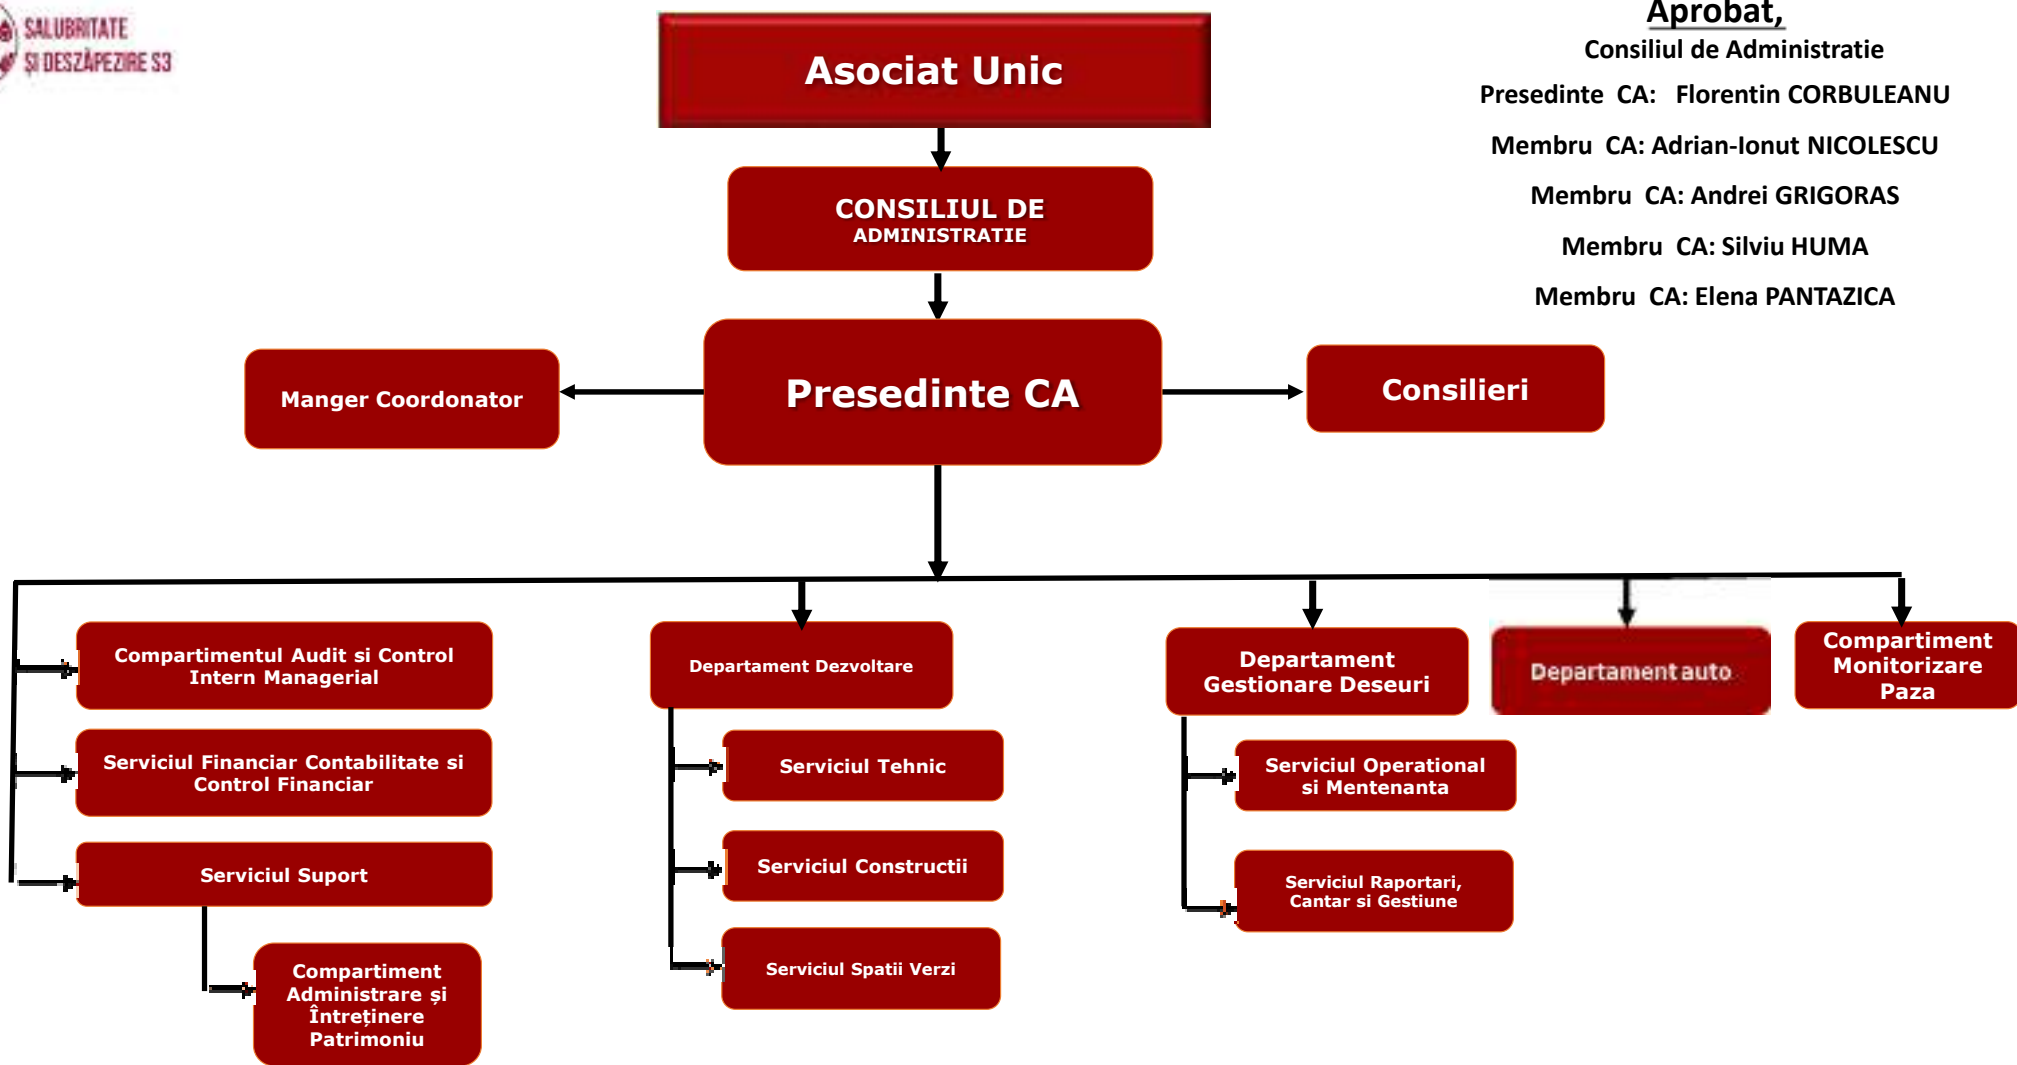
SALUBRITATE ȘI DESZĂPEZIRE S3

Aprobat,
Consiliul de Administratie
Presedinte CA: Florentin CORBULEANU
Membru CA: Adrian-Ionut NICOLESCU
Membru CA: Andrei GRIGORAS
Membru CA: Silviu HUMA
Membru CA: Elena PANTAZICA

Asociat Unic

CONSILIUL DE ADMINISTRATIE

Manger Coordonator

Presedinte CA

Consilieri

Compartimentul Audit si Control Intern Managerial

Serviciul Financiar Contabilitate si Control Financiar

Serviciul Suport

Compartiment Administrare și Întreținere Patrimoniu

Departament Dezvoltare

Serviciul Tehnic

Serviciul Constructii

Serviciul Spatii Verzi

Departament Gestionare Deseuri

Serviciul Operational si Mentenanta

Serviciul Raportari, Cantar si Gestiune

Departament auto

Compartiment Monitorizare Paza